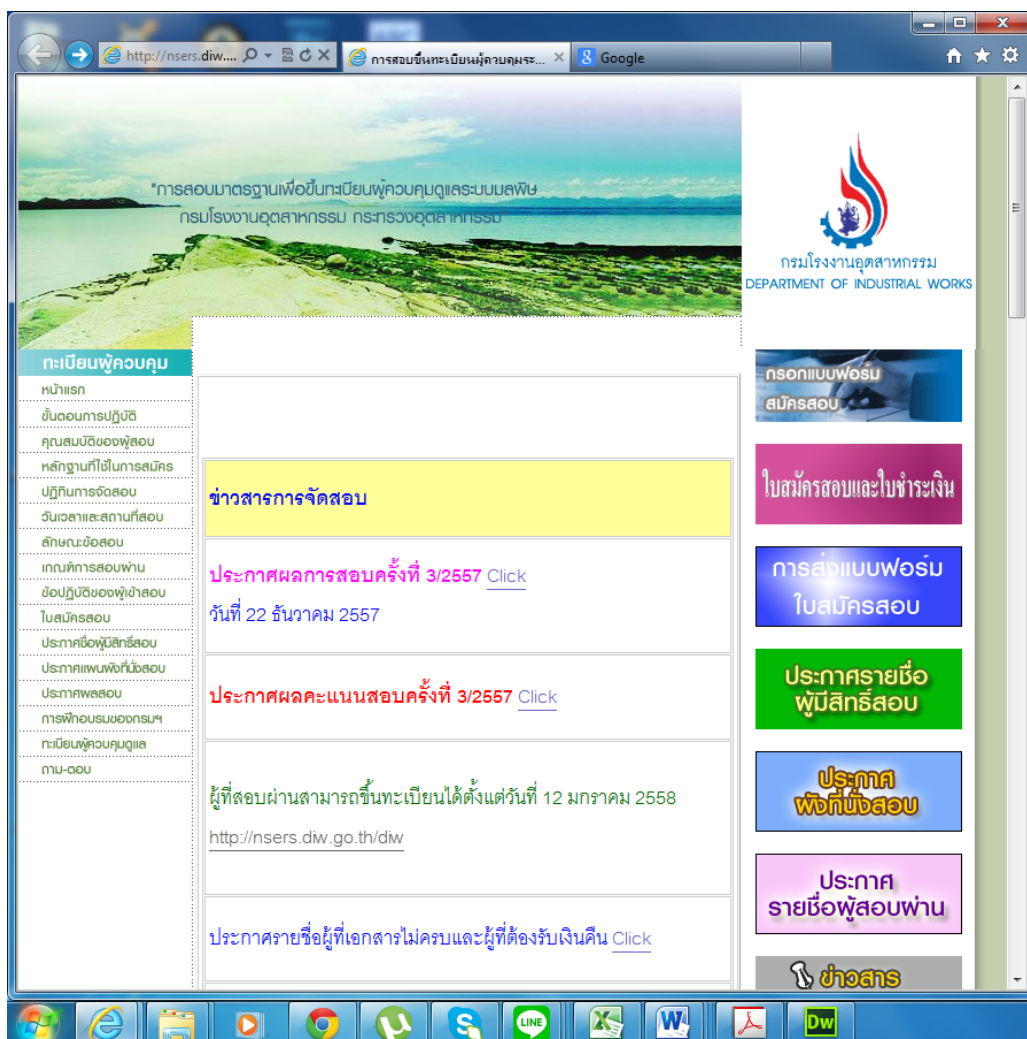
http://nsers.diw....
การสอบขึ้นทะเบียนผู้ควบคุมระ...
Google

*การสอบมาตรฐานเพื่อขึ้นทะเบียนผู้ควบคุมดูแลระบบมลพิษ
กรมโรงงานอุตสาหกรรม กระทรวงอุตสาหกรรม

กรมโรงงานอุตสาหกรรม
DEPARTMENT OF INDUSTRIAL WORKS

ทะเบียนผู้ควบคุม
หน้าแรก
ขั้นตอนการปฏิบัติ
คุณสมบัติของผู้สอบ
หลักฐานที่ใช้ในการสมัคร
ปฏิทินการจัดสอบ
วันเวลาและสถานที่สอบ
ลักษณะข้อสอบ
เกณฑ์การสอบผ่าน
ข้อปฏิบัติของผู้เข้าสอบ
ใบสมัครสอบ
ประกาศชื่อผู้มีสิทธิ์สอบ
ประกาศแผนผังที่นั่งสอบ
ประกาศผลสอบ
การฝึกอบรมของกรมฯ
ทะเบียนผู้ควบคุมดูแล
ถาม-ตอบ

ข่าวสารการจัดสอบ

ประกาศผลการสอบครั้งที่ 3/2557 Click
วันที่ 22 ธันวาคม 2557

ประกาศผลคะแนนสอบครั้งที่ 3/2557 Click

ผู้ที่สอบผ่านสามารถขึ้นทะเบียนได้ตั้งแต่วันที่ 12 มกราคม 2558
http://nsers.diw.go.th/diw

ประกาศรายชื่อผู้ที่เอกสารไม่ครบและผู้ที่ต้องรับเงินคืน Click

กรอกแบบฟอร์ม สมัครสอบ
ใบสมัครสอบและใบชำระเงิน
การส่งแบบฟอร์ม ใบสมัครสอบ
ประกาศรายชื่อ ผู้มีสิทธิ์สอบ
ประกาศ ผังที่นั่งสอบ
ประกาศ รายชื่อผู้สอบผ่าน
ข่าวสาร